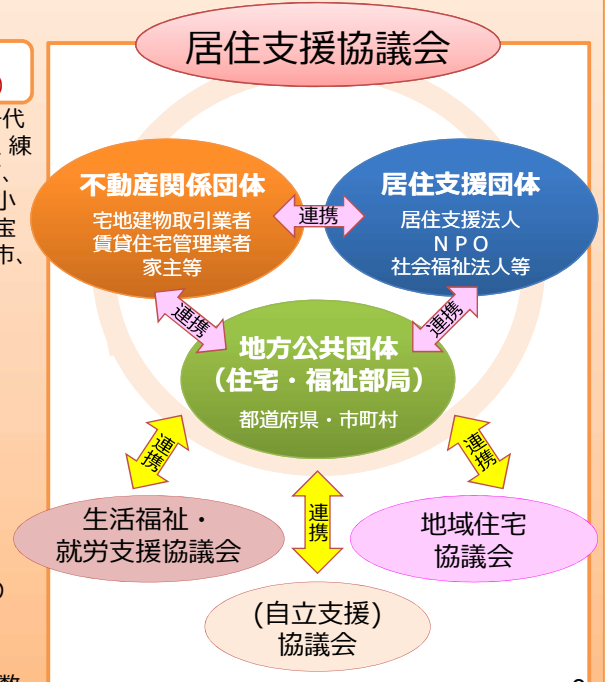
居住支援協議会

不動産関係団体
宅地建物取引業者
賃貸住宅管理業者
家主等

連携

居住支援団体
居住支援法人
NPO
社会福祉法人等

連携

連携

地方公共団体
（住宅・福祉部局）
都道府県・市町村

連携

連携

連携

生活福祉・
就労支援協議会

地域住宅
協議会

(自立支援)
協議会

代
練
、
小
宝
市、

数